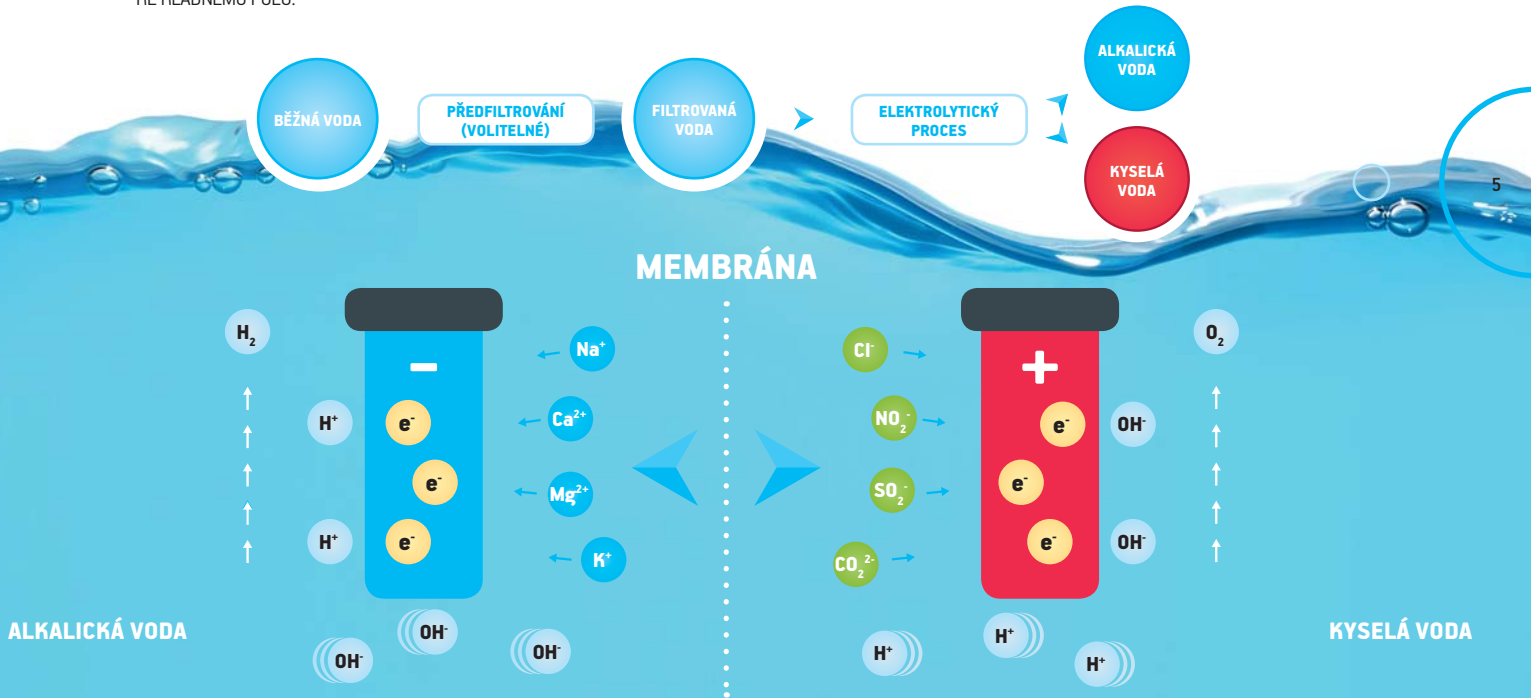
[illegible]

BĚŽNÁ VODA

PŘEDFILTROVÁNÍ (VOLITELNÉ)

FILTROVANÁ VODA

ELEKTROLYTICKÝ PROCES

ALKALICKÁ VODA

KYSELÁ VODA

5

MEMBRÁNA

$H_2$

$H^+$ $e^-$ $e^-$ $H^+$ $e^-$

−

$Na^+$ $Ca^{2+}$ $Mg^{2+}$ $K^+$

$OH^-$ $OH^-$ $OH^-$

ALKALICKÁ VODA

$Cl^-$ $NO_2^-$ $SO_2^-$ $CO_2^{2-}$

+

$e^-$ $OH^-$ $e^-$ $e^-$ $OH^-$

$O_2$

$H^+$ $H^+$ $H^+$

KYSELÁ VODA